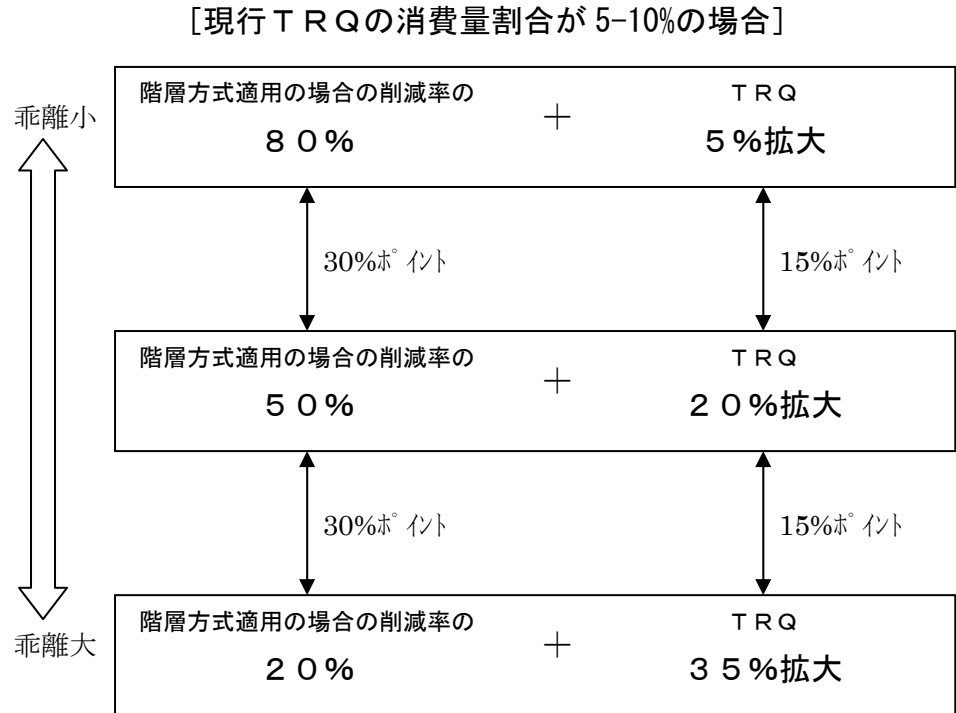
［現行ＴＲＱの消費量割合が 5-10%の場合］

乖離小

階層方式適用の場合の削減率の
８０％

＋

ＴＲＱ
５％拡大

30%ポイント

15%ポイント

階層方式適用の場合の削減率の
５０％

＋

ＴＲＱ
２０％拡大

30%ポイント

15%ポイント

乖離大

階層方式適用の場合の削減率の
２０％

＋

ＴＲＱ
３５％拡大